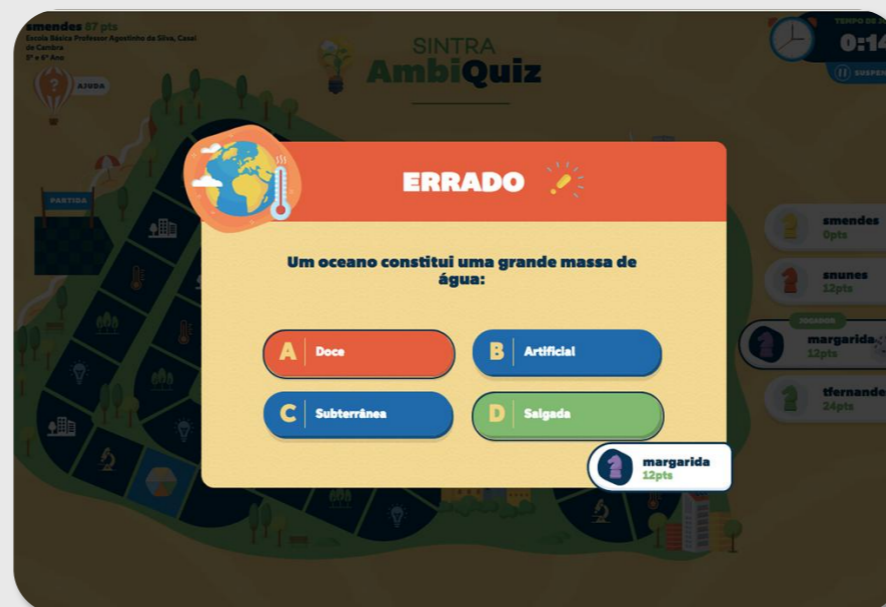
smendes 87 pts
Escola Básica Professor Agostinho da Silva, Casal de Cambra
5º e 6º Ano

AJUDA

SINTRA
AmbiQuiz

TEMPO DE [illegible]
0:14
SUSPEN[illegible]

PARTIDA

ERRADO

Um oceano constitui uma grande massa de água:

A Doce
B Artificial
C Subterrânea
D Salgada

margarida
12pts

smendes
0pts

snunes
12pts

JOGADOR
margarida
12pts

tfernande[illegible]
24pts